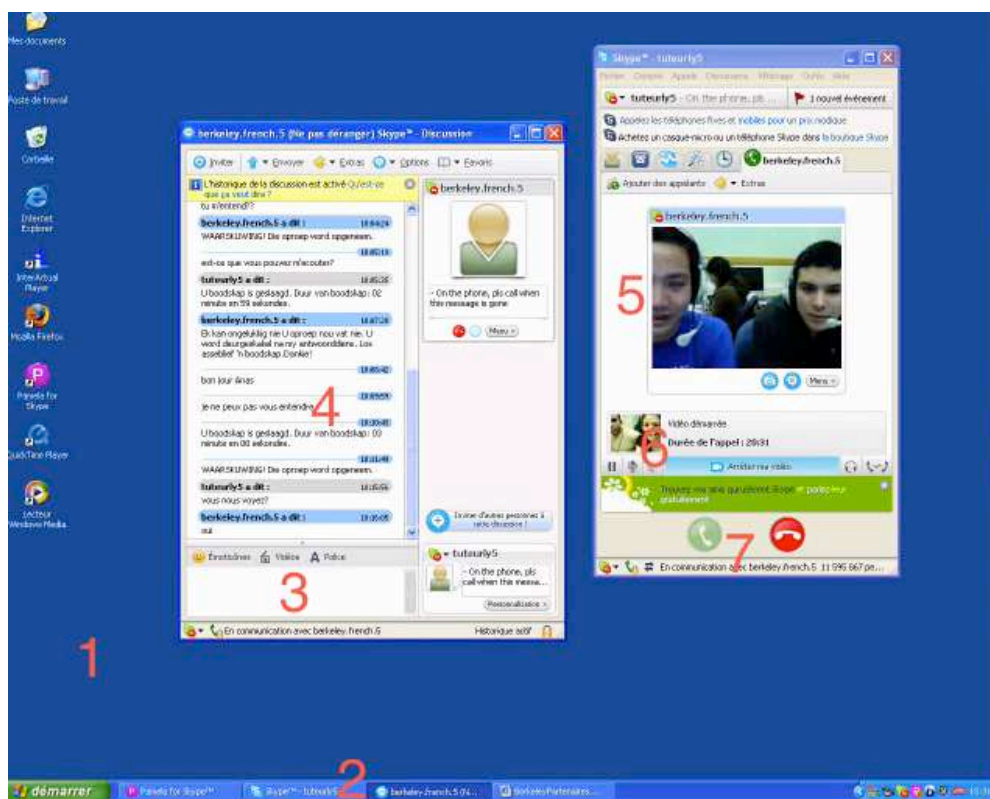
Mes documents

Poste de travail

Corbeille

Internet Explorer

InterActual Player

Mozilla Firefox

Pamela for Skype

QuickTime Player

Lecteur Windows Media

berkeley.french.5 (Ne pas déranger) Skype™ - Discussion

Inviter Envoyer Extras Options Envoi

L'historique de la discussion est activé Qu'est-ce que ça veut dire ? tu m'entend??

berkeley.french.5 a dit : 18:04:24
WAARSCHUWING! Die oproep word opgeneem.

18:05:15
est-ce que vous pouvez m'écouter?

tuteurly5 a dit : 18:05:28
U boodskap is geslaagd. Duur van boodskap: 02 minute en 59 sekondes.

berkeley.french.5 a dit : 18:07:28
Ek kan ongelukkig nie U oproep nou vat nie. U word deurgeskakel na my antwoorddiens. Los asseblief 'n boodskap. Dankie!

18:09:42
bon jour Anas

18:09:59
je ne peux pas vous entendre

18:10:48
U boodskap is geslaagd. Duur van boodskap: 00 minute en 00 sekondes.

18:11:48
WAARSKUWING! Die oproep word opgeneem.

tuteurly5 a dit : 18:15:55
vous nous voyez?

berkeley.french.5 a dit : 18:16:05
oui

berkeley.french.5

- On the phone, pls call when this message is gone

Menu

Inviter d'autres personnes à cette discussion !

Emoticônes Vidéos Police

tuteurly5

- On the phone, pls call when this messa...

Personnalisation

En communication avec berkeley.french.5

Historique actif

Skype™ - tuteurly5

tuteurly5 - On the phone, pls ...

1 nouvel événement

Appelez les téléphones fixes et mobiles pour un prix modique

Achetez un casque-micro ou un téléphone Skype dans la boutique Skype

berkeley.french.5

Ajouter des appelants Extras

berkeley.french.5

Menu

Vidéo démarrée
Durée de l'appel : 29:31

Arrêter ma vidéo

Trouvez vos amis qui utilisent Skype et parlez-leur gratuitement

En communication avec berkeley.french.5 11 595 667 pe...

1

2

3

4

5

6

7

démarrer

Pamela for Skype™

Skype™ - tuteurly5

berkeley.french.5 (N...

BerkeleyPartenaires...